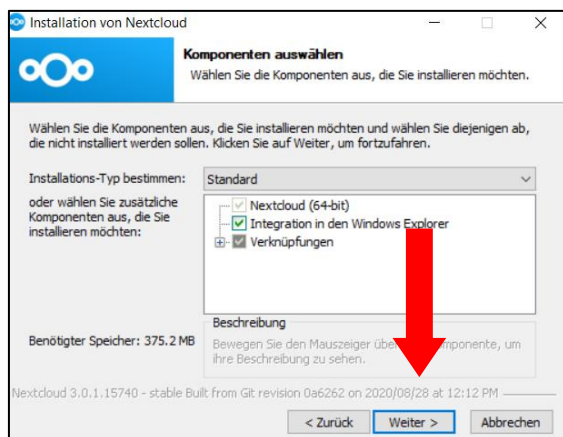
Installation von Nextcloud

Komponenten auswählen
Wählen Sie die Komponenten aus, die Sie installieren möchten.

Wählen Sie die Komponenten aus, die Sie installieren möchten und wählen Sie diejenigen ab, die nicht installiert werden sollen. Klicken Sie auf Weiter, um fortzufahren.

Installations-Typ bestimmen:
Standard

oder wählen Sie zusätzliche Komponenten aus, die Sie installieren möchten:

Nextcloud (64-bit)
Integration in den Windows Explorer
Verknüpfungen

Beschreibung
Bewegen Sie den Mauszeiger über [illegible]omponente, um ihre Beschreibung zu sehen.

Benötigter Speicher: 375.2 MB

Nextcloud 3.0.1.15740 - stable Built from Git revision 0a6262 on 2020/08/28 at 12:12 PM

< Zurück
Weiter >
Abbrechen